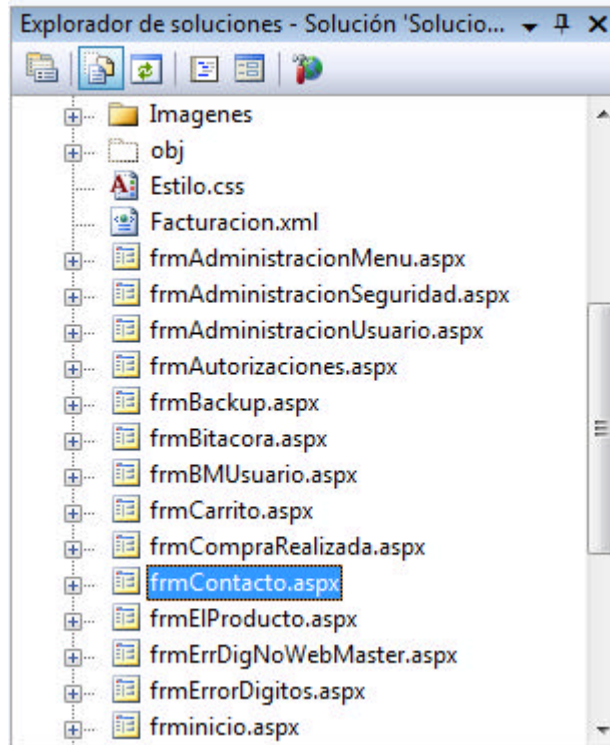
Explorador de soluciones - Solución 'Solucio... ▾ ᵖ ×

Imagenes
obj
Estilo.css
Facturacion.xml
frmAdministracionMenu.aspx
frmAdministracionSeguridad.aspx
frmAdministracionUsuario.aspx
frmAutorizaciones.aspx
frmBackup.aspx
frmBitacora.aspx
frmBMUsuario.aspx
frmCarrito.aspx
frmCompraRealizada.aspx
frmContacto.aspx
frmElProducto.aspx
frmErrDigNoWebMaster.aspx
frmErrorDigitos.aspx
frminicio.aspx